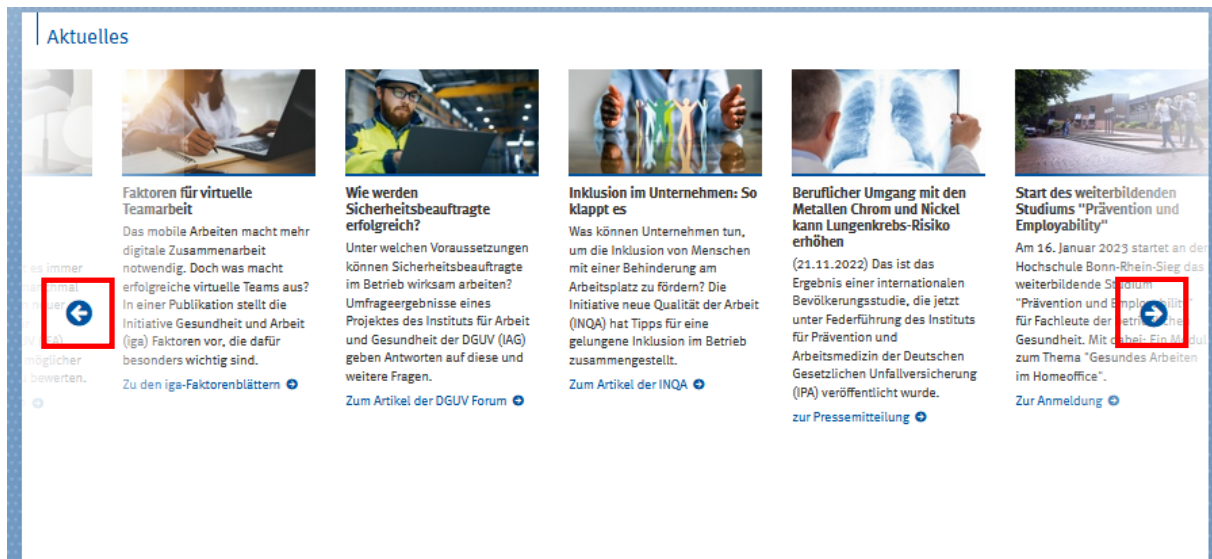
Aktuelles

es immer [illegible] möglicher bewerten.

Faktoren für virtuelle Teamarbeit

Das mobile Arbeiten macht mehr digitale Zusammenarbeit notwendig. Doch was macht erfolgreiche virtuelle Teams aus? In einer Publikation stellt die Initiative Gesundheit und Arbeit (iga) Faktoren vor, die dafür besonders wichtig sind.

Zu den iga-Faktorenblättern

Wie werden Sicherheitsbeauftragte erfolgreich?

Unter welchen Voraussetzungen können Sicherheitsbeauftragte im Betrieb wirksam arbeiten? Umfrageergebnisse eines Projektes des Instituts für Arbeit und Gesundheit der DGUV (IAG) geben Antworten auf diese und weitere Fragen.

Zum Artikel der DGUV Forum

Inklusion im Unternehmen: So klappt es

Was können Unternehmen tun, um die Inklusion von Menschen mit einer Behinderung am Arbeitsplatz zu fördern? Die Initiative neue Qualität der Arbeit (INQA) hat Tipps für eine gelungene Inklusion im Betrieb zusammengestellt.

Zum Artikel der INQA

Beruflicher Umgang mit den Metallen Chrom und Nickel kann Lungenkrebs-Risiko erhöhen

(21.11.2022) Das ist das Ergebnis einer internationalen Bevölkerungsstudie, die jetzt unter Federführung des Instituts für Prävention und Arbeitsmedizin der Deutschen Gesetzlichen Unfallversicherung (IPA) veröffentlicht wurde.

zur Pressemitteilung

Start des weiterbildenden Studiums "Prävention und Employability"

Am 16. Januar 2023 startet an der Hochschule Bonn-Rhein-Sieg das weiterbildende Studium "Prävention und Em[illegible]" für Fachleute der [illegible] Gesundheit. Mit dabei: Ein Modul zum Thema "Gesundes Arbeiten im Homeoffice".

Zur Anmeldung